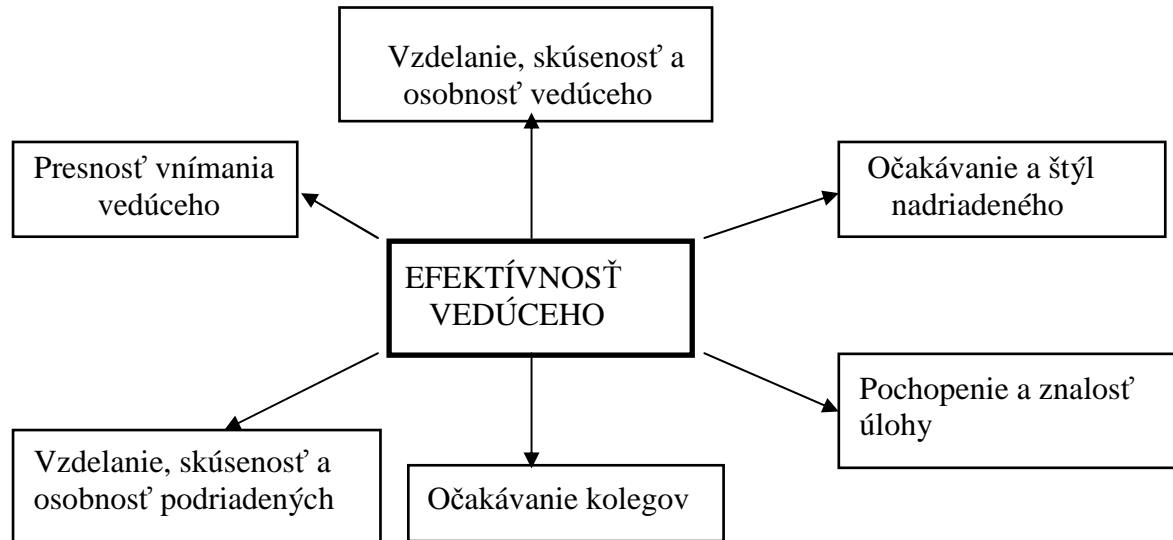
Vzdelanie, skúsenosť a osobnosť vedúceho

Presnosť vnímania vedúceho

Očakávanie a štýl nadriadeného

EFEKTÍVNOSŤ VEDÚCEHO

Pochopenie a znalosť úlohy

Vzdelanie, skúsenosť a osobnosť podriadených

Očakávanie kolegov